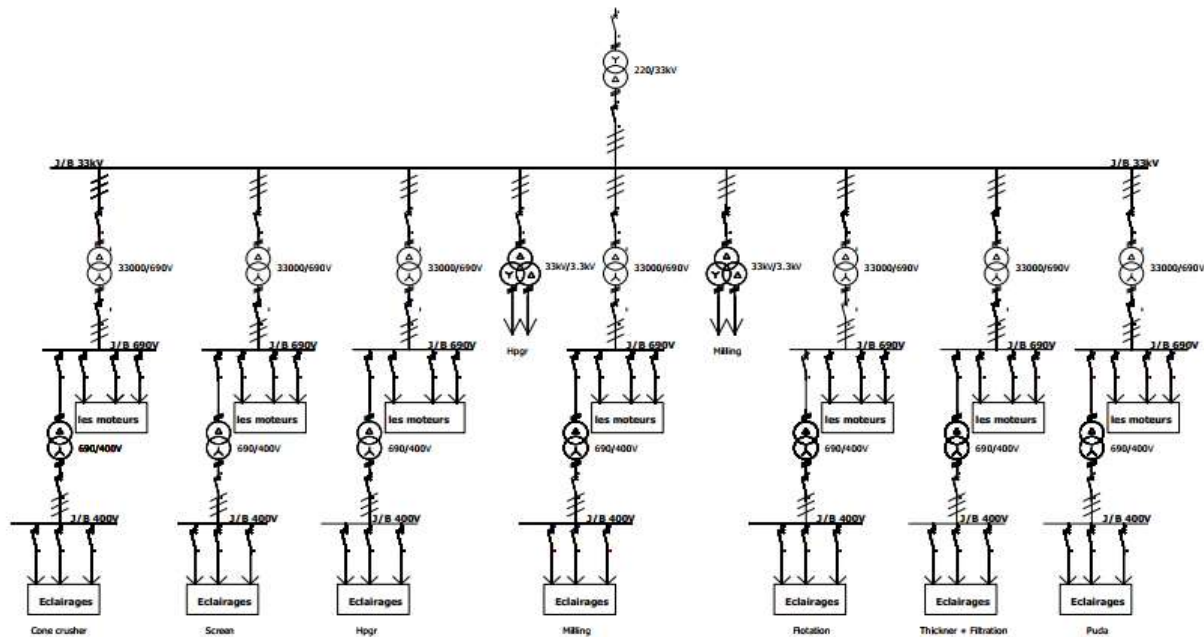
220/33kV

J/B 33kV

J/B 33kV

33000/690V

33000/690V

33000/690V

33kV/3.3kV

33000/690V

33kV/3.3kV

33000/690V

33000/690V

33000/690V

Hpgr

Milling

J/B 690V

J/B 690V

J/B 690V

J/B 690V

J/B 690V

J/B 690V

J/B 690V

les moteurs

les moteurs

les moteurs

les moteurs

les moteurs

les moteurs

les moteurs

690/400V

690/400V

690/400V

690/400V

690/400V

690/400V

690/400V

J/B 400V

J/B 400V

J/B 400V

J/B 400V

J/B 400V

J/B 400V

J/B 400V

Eclairages

Eclairages

Eclairages

Eclairages

Eclairages

Eclairages

Eclairages

Cone crusher

Screen

Hpgr

Milling

Flotation

Thickner + Filtration

Puda